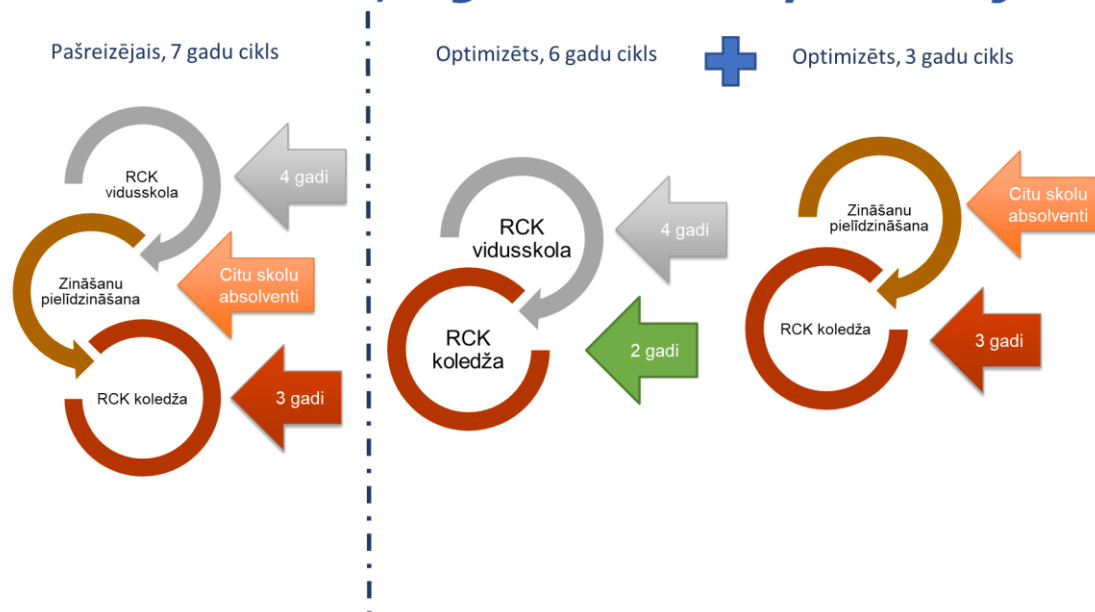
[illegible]

Pašreizējais, 7 gadu cikls

RCK vidusskola

4 gadi

Zināšanu pielīdzināšana

Citu skolu absolventi

RCK koledža

3 gadi

Optimizēts, 6 gadu cikls

RCK vidusskola

4 gadi

RCK koledža

2 gadi

Optimizēts, 3 gadu cikls

Zināšanu pielīdzināšana

Citu skolu absolventi

RCK koledža

3 gadi